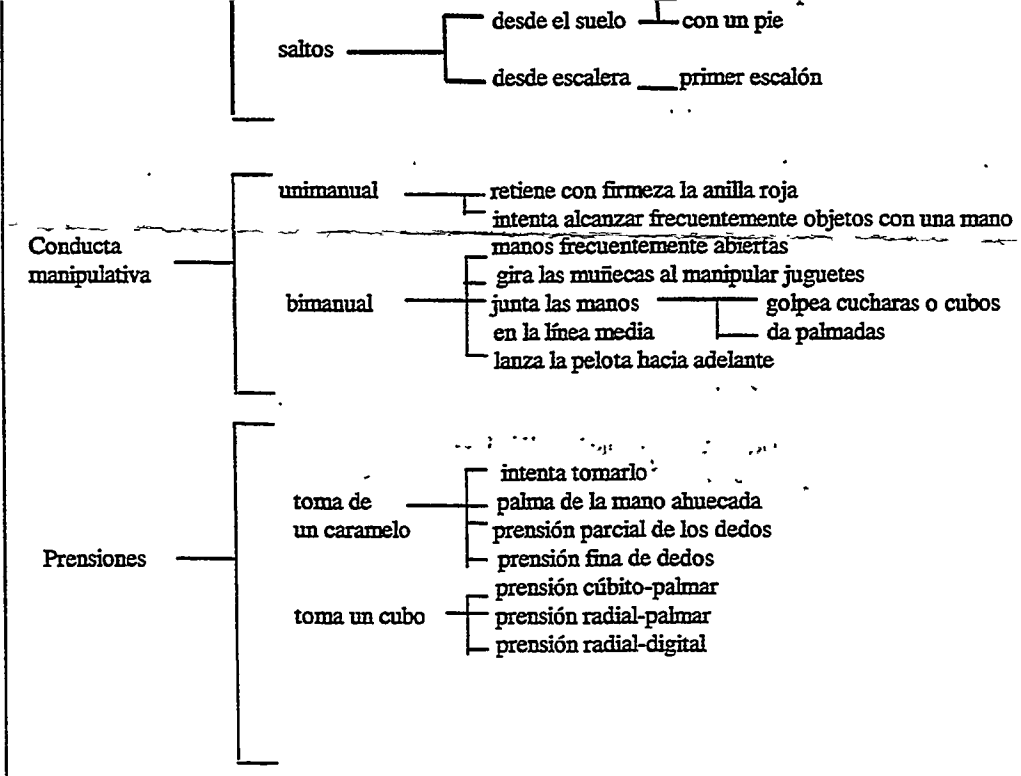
saltos

desde el suelo

con un pie

desde escalera

primer escalón

Conducta manipulativa

unimanual

retiene con firmeza la anilla roja

intenta alcanzar frecuentemente objetos con una mano

bimanual

manos frecuentemente abiertas

gira las muñecas al manipular juguetes

junta las manos en la línea media

golpea cucharas o cubos

da palmadas

lanza la pelota hacia adelante

Prensiones

toma de un caramelo

intenta tomarlo

palma de la mano ahuecada

prensión parcial de los dedos

prensión fina de dedos

toma un cubo

prensión cúbito-palmar

prensión radial-palmar

prensión radial-digital